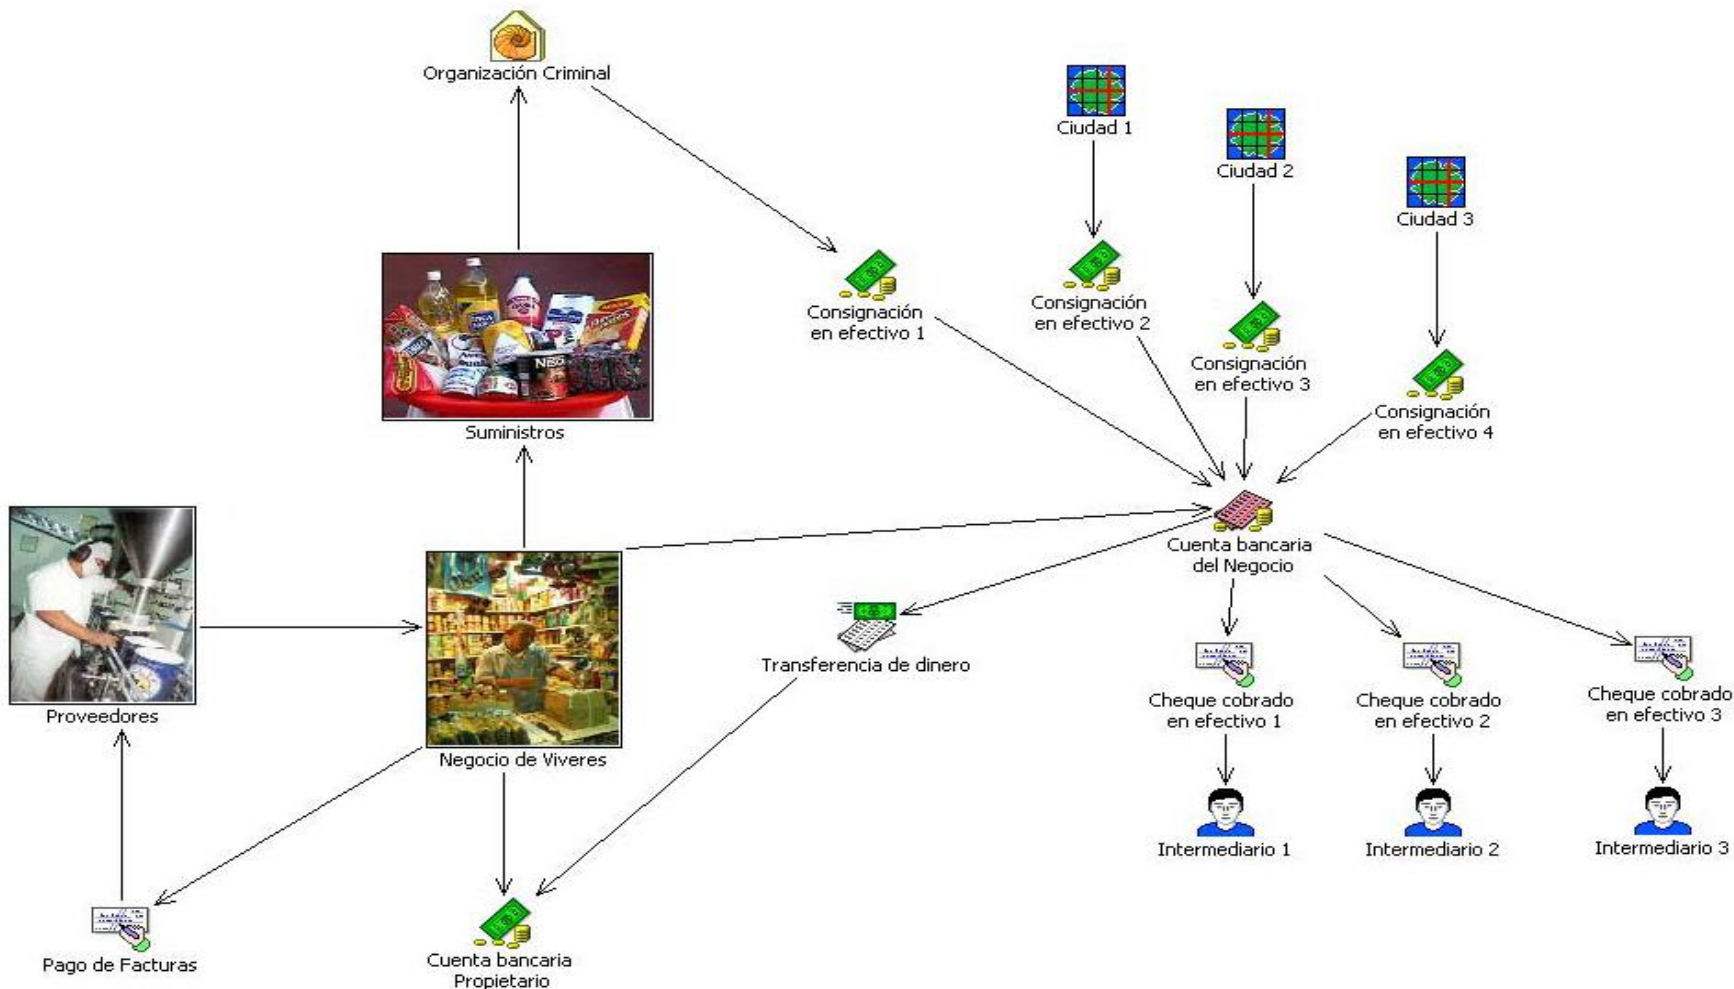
Organización Criminal

Ciudad 1

Ciudad 2

Ciudad 3

Consignación en efectivo 1

Consignación en efectivo 2

Consignación en efectivo 3

Consignación en efectivo 4

Suministros

Cuenta bancaria del Negocio

Proveedores

Negocio de Viveres

Transferencia de dinero

Cheque cobrado en efectivo 1

Cheque cobrado en efectivo 2

Cheque cobrado en efectivo 3

Intermediario 1

Intermediario 2

Intermediario 3

Pago de Facturas

Cuenta bancaria Propietario